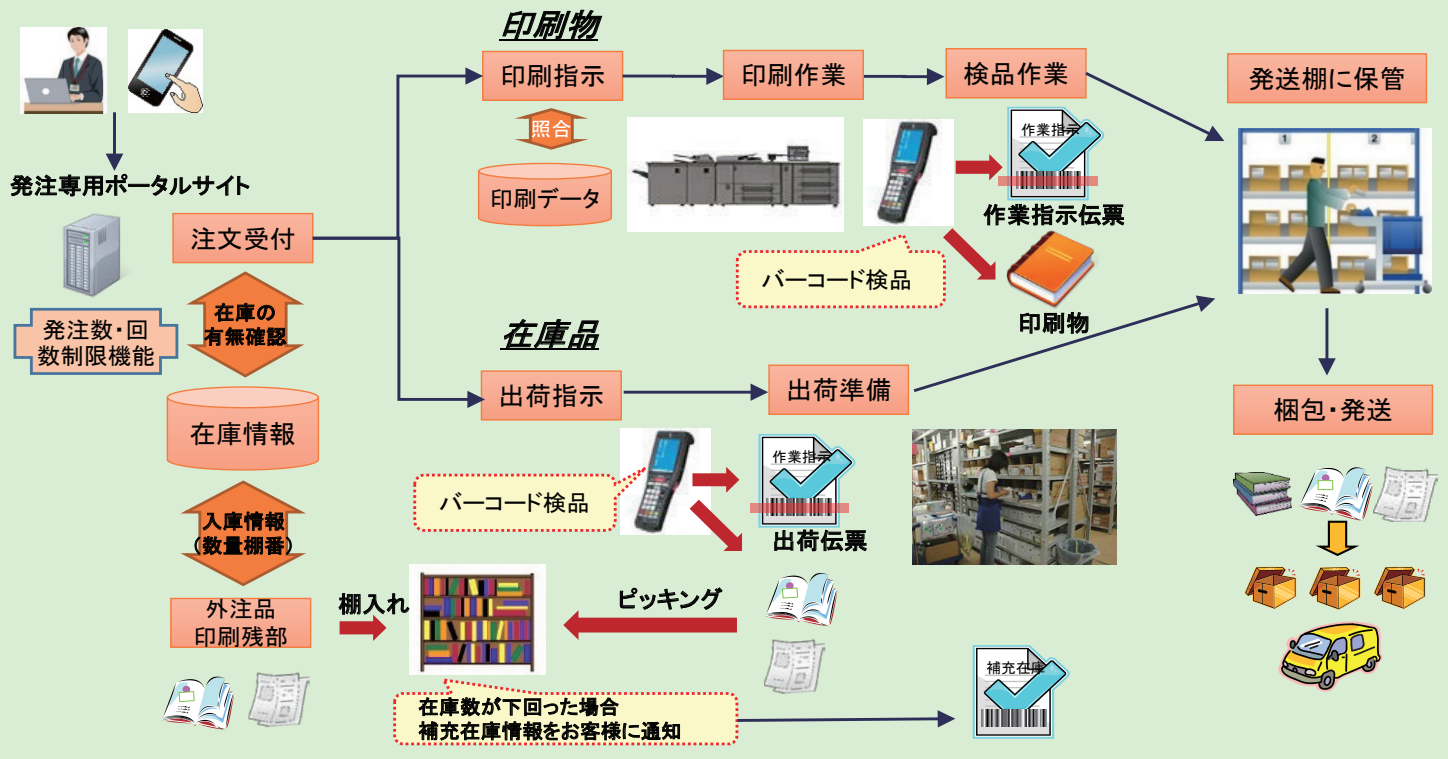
印刷物

発注専用ポータルサイト

発注数・回数制限機能

注文受付

在庫の有無確認

在庫情報

入庫情報（数量棚番）

外注品
印刷残部

棚入れ

印刷指示

照合

印刷データ

印刷作業

検品作業

作業指示

作業指示伝票

バーコード検品

印刷物

在庫品

出荷指示

出荷準備

バーコード検品

作業指示

出荷伝票

ピッキング

在庫数が下回った場合
補充在庫情報をお客様に通知

補充在庫

発送棚に保管

1

2

梱包・発送